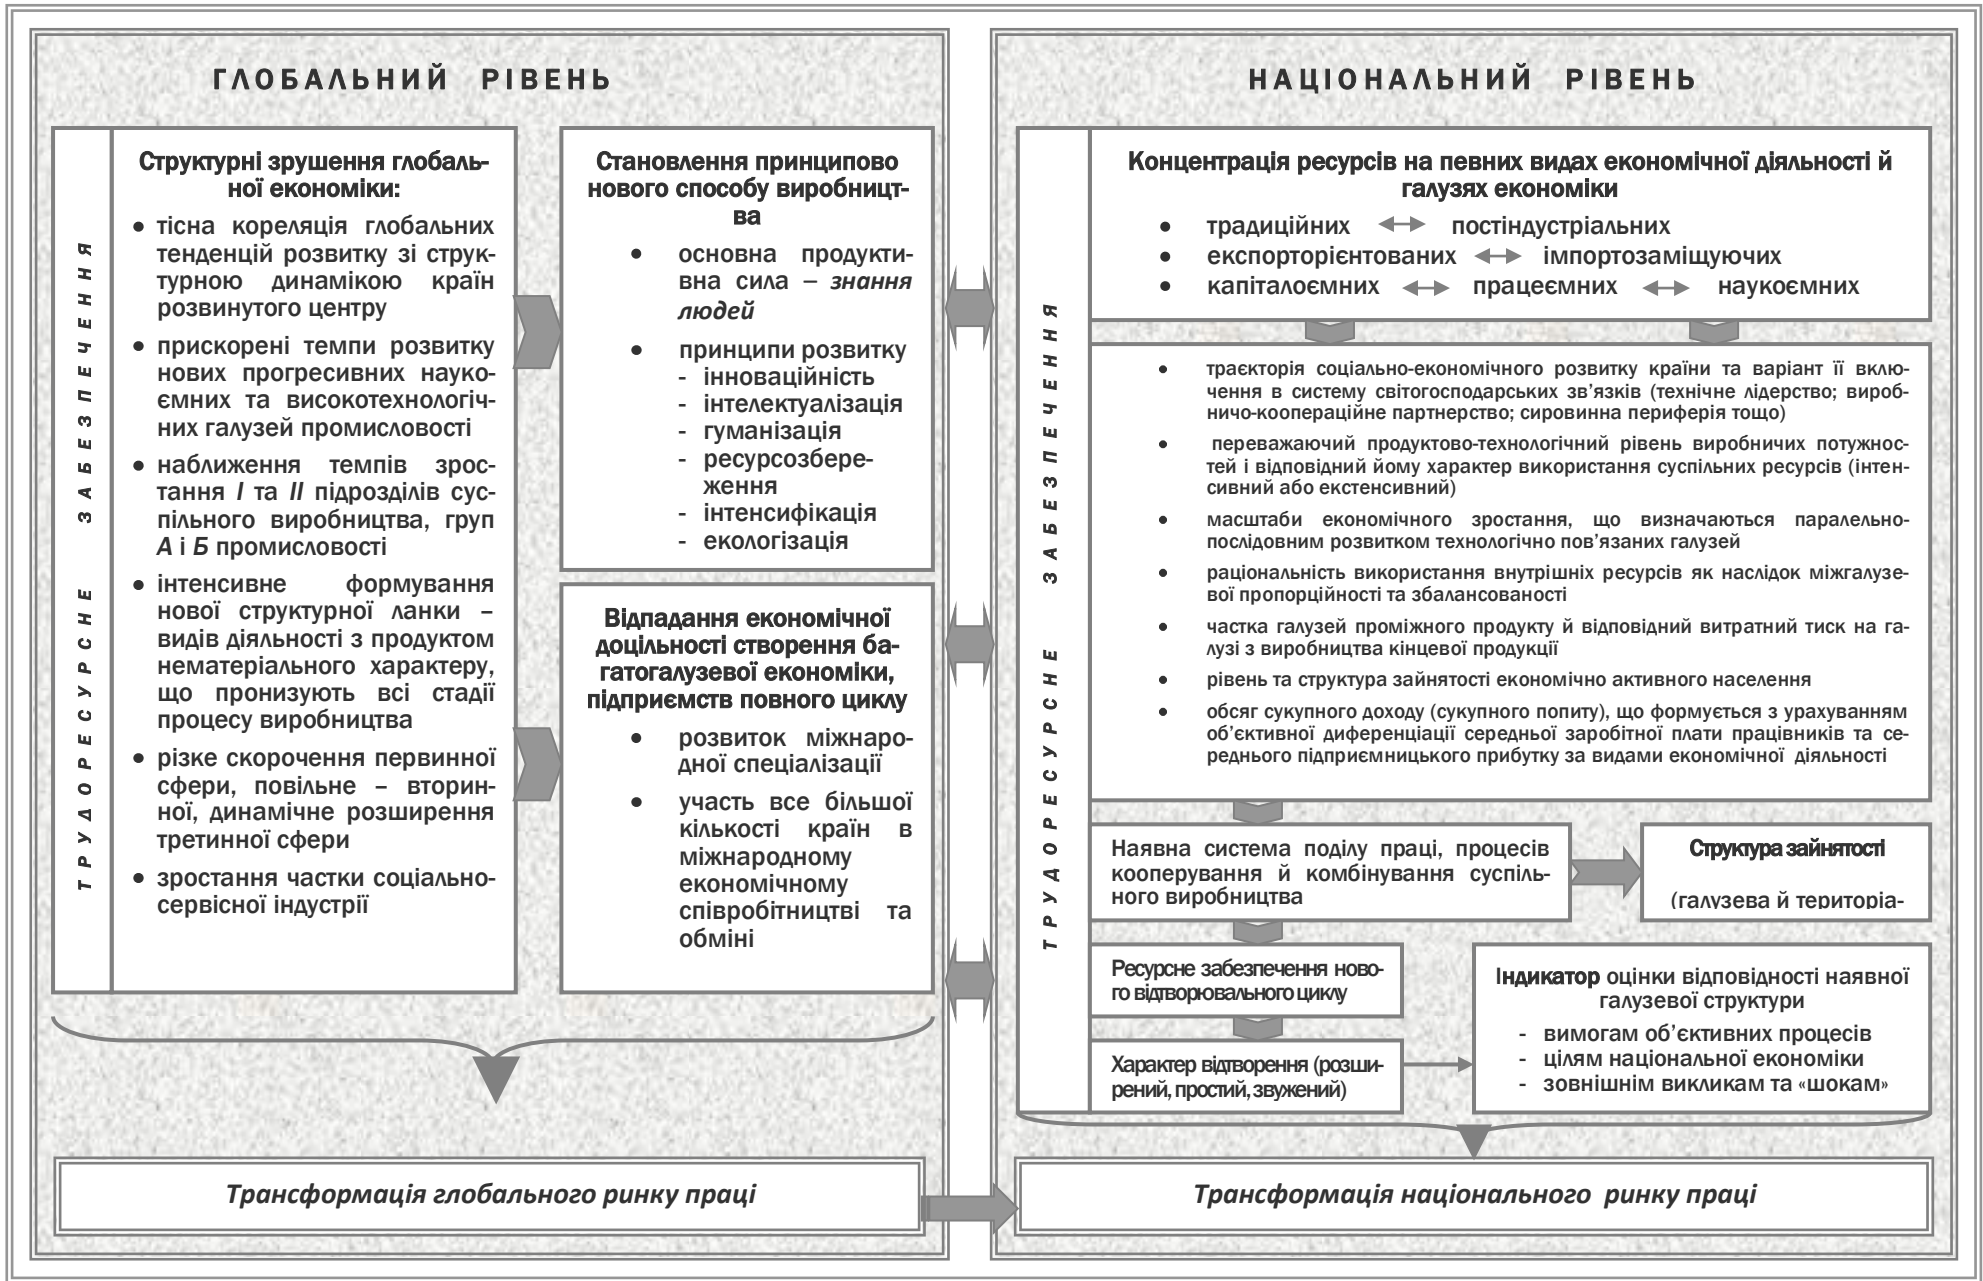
ГЛОБАЛЬНИЙ РІВЕНЬ

ТРУДОРЕСУРСНЕ ЗАБЕЗПЕЧЕННЯ

Структурні зрушення глобальної економіки:

- тісна кореляція глобальних тенденцій розвитку зі структурною динамікою країн розвинутого центру
- прискорені темпи розвитку нових прогресивних наукоємних та високотехнологічних галузей промисловості
- наближення темпів зростання *I* та *II* підрозділів суспільного виробництва, груп *А* і *Б* промисловості
- інтенсивне формування нової структурної ланки – видів діяльності з продуктом нематеріального характеру, що пронизують всі стадії процесу виробництва
- різке скорочення первинної сфери, повільне – вторинної, динамічне розширення третинної сфери
- зростання частки соціально-сервісної індустрії

Становлення принципово нового способу виробництва

- основна продуктивна сила – *знання людей*
- принципи розвитку
  - інноваційність
  - інтелектуалізація
  - гуманізація
  - ресурсозбереження
  - інтенсифікація
  - екологізація

Відпадання економічної доцільності створення багатогалузевої економіки, підприємств повного циклу

- розвиток міжнародної спеціалізації
- участь все більшої кількості країн в міжнародному економічному співробітництві та обміні

*Трансформація глобального ринку праці*

НАЦІОНАЛЬНИЙ РІВЕНЬ

ТРУДОРЕСУРСНЕ ЗАБЕЗПЕЧЕННЯ

Концентрація ресурсів на певних видах економічної діяльності й галузях економіки

- традиційних ↔ постіндустріальних
- експорторієнтованих ↔ імпортозаміщуючих
- капіталоємних ↔ працеємних ↔ наукоємних

- траєкторія соціально-економічного розвитку країни та варіант її включення в систему світогосподарських зв'язків (технічне лідерство; виробничо-коопераційне партнерство; сировинна периферія тощо)
- переважаючий продуктово-технологічний рівень виробничих потужностей і відповідний йому характер використання суспільних ресурсів (інтенсивний або екстенсивний)
- масштаби економічного зростання, що визначаються паралельно-послідовним розвитком технологічно пов'язаних галузей
- раціональність використання внутрішніх ресурсів як наслідок міжгалузевої пропорційності та збалансованості
- частка галузей проміжного продукту й відповідний витратний тиск на галузі з виробництва кінцевої продукції
- рівень та структура зайнятості економічно активного населення
- обсяг сукупного доходу (сукупного попиту), що формується з урахуванням об'єктивної диференціації середньої заробітної плати працівників та середнього підприємницького прибутку за видами економічної діяльності

Наявна система поділу праці, процесів кооперування й комбінування суспільного виробництва

Структура зайнятості

(галузева й територіа-

Ресурсне забезпечення нового відтворювального циклу

Характер відтворення (розширений, простий, звужений)

Індикатор оцінки відповідності наявної галузевої структури
- вимогам об'єктивних процесів
- цілям національної економіки
- зовнішнім викликам та «шокам»

*Трансформація національного ринку праці*